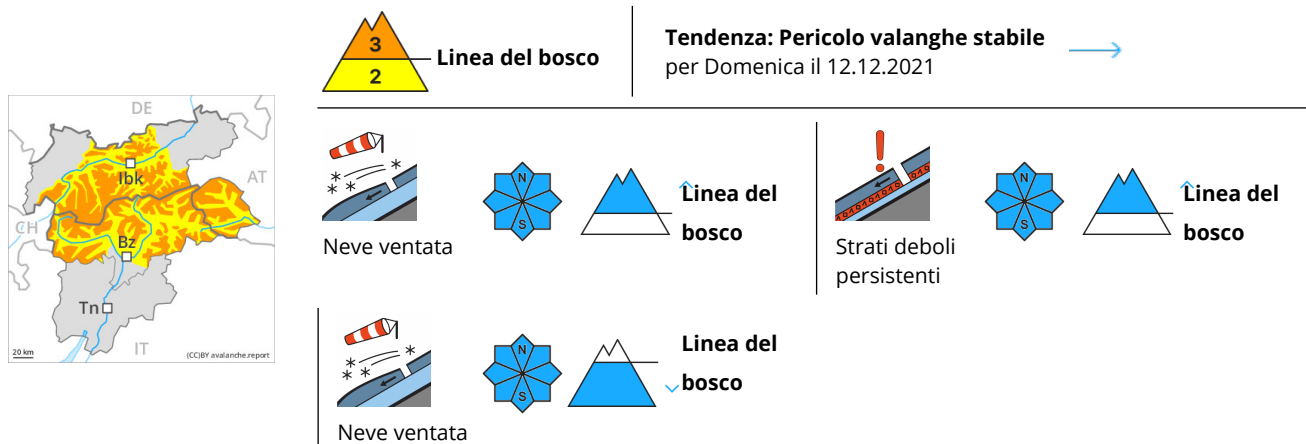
DE
AT
CH
IT
Ibk
Bz
Tn
20 km
(CC)BY avalanche.report

3
2
Linea del bosco

Tendenza: Pericolo valanghe stabile
per Domenica il 12.12.2021

N
S
Linea del bosco
Neve ventata

N
S
Linea del bosco
Strati deboli persistenti

N
S
Linea del bosco
Neve ventata